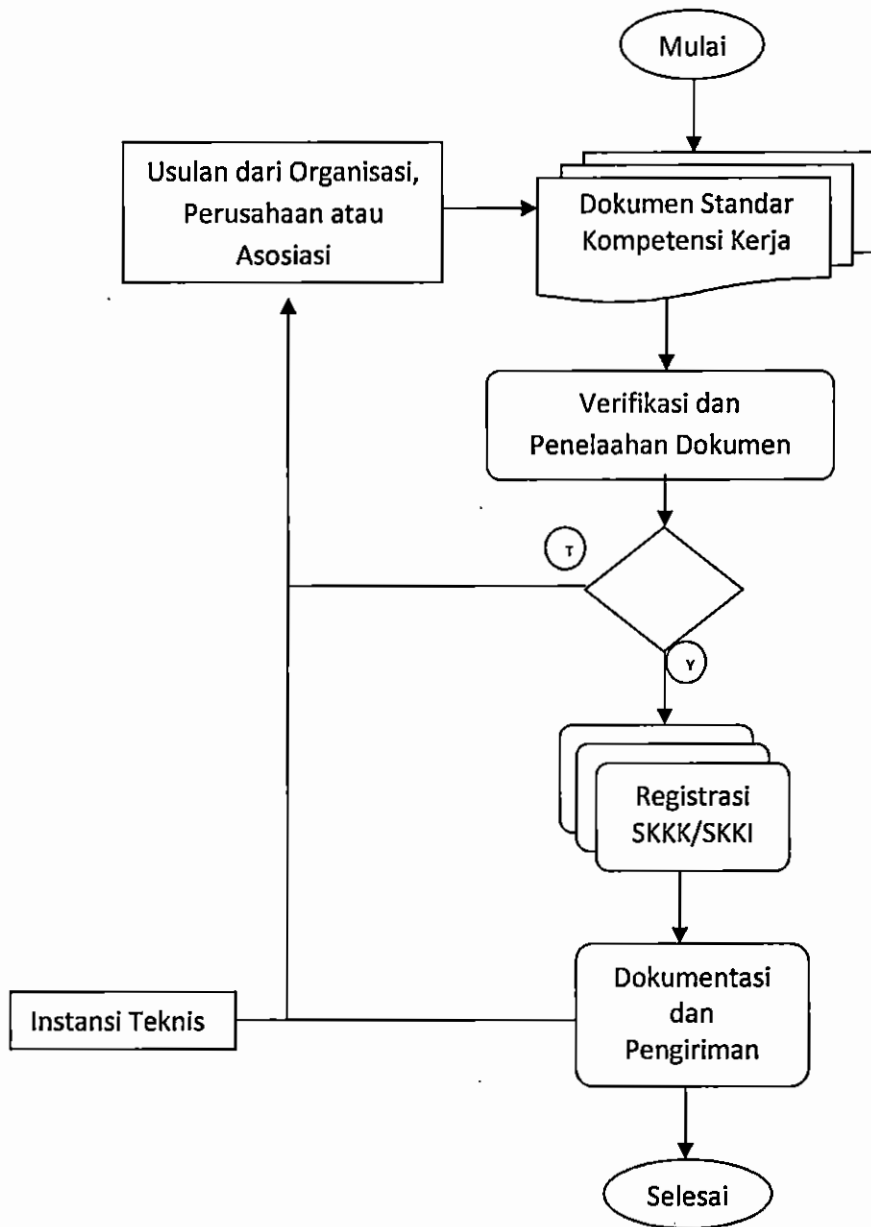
Mulai

Usulan dari Organisasi, Perusahaan atau Asosiasi

Dokumen Standar Kompetensi Kerja

Verifikasi dan Penelaahan Dokumen

T

Y

Registrasi SKKK/SKKI

Instansi Teknis

Dokumentasi dan Pengiriman

Selesai